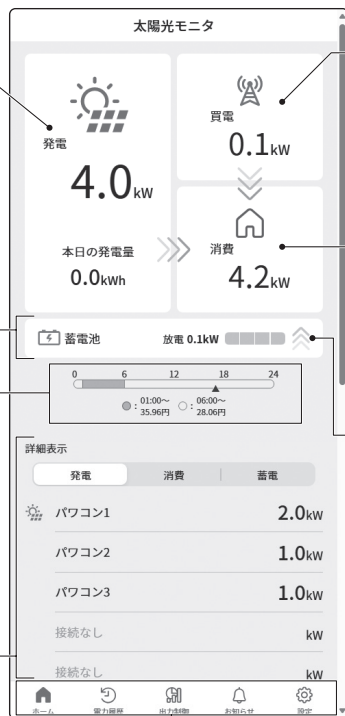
太陽光モニタ

発電
4.0kW

本日の発電量
0.0kWh

買電
0.1kW

消費
4.2kW

蓄電池
放電 0.1kW

0 6 12 18 24

: 01:00〜 35.96円
: 06:00〜 28.06円

詳細表示

| 発電 | 消費 | 蓄電 |
|---|---|---|

パワコン1 2.0kW
パワコン2 1.0kW
パワコン3 1.0kW
接続なし kW
接続なし kW

ホーム 電力履歴 出力制御 お知らせ 設定